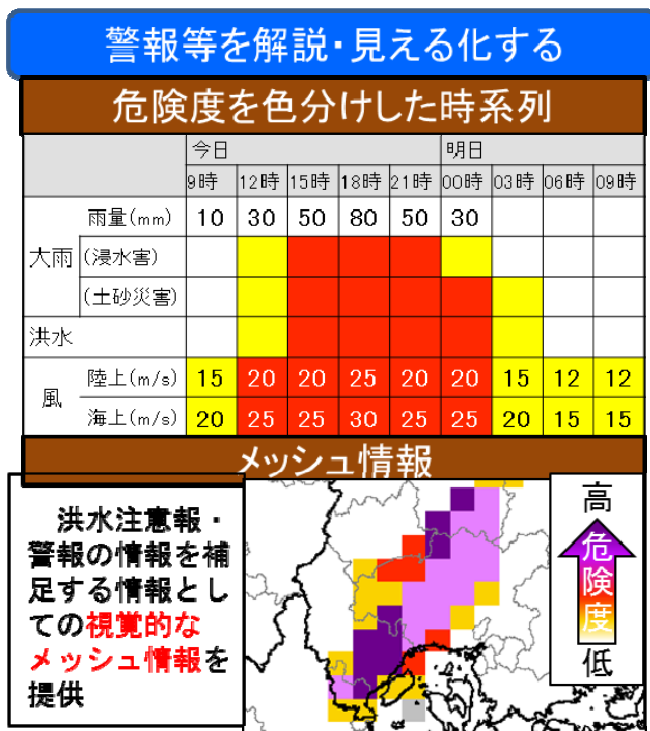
警報等を解説・見える化する

危険度を色分けした時系列

| | | 今日 | | | | | 明日 | | | |
|---|---|---|---|---|---|---|---|---|---|---|
| | | 9時 | 12時 | 15時 | 18時 | 21時 | 00時 | 03時 | 06時 | 09時 |
| 大雨 | 雨量(mm) | 10 | 30 | 50 | 80 | 50 | 30 | | | |
| | (浸水害) | | | | | | | | | |
| | (土砂災害) | | | | | | | | | |
| 洪水 | | | | | | | | | | |
| 風 | 陸上(m/s) | 15 | 20 | 20 | 25 | 20 | 20 | 15 | 12 | 12 |
| | 海上(m/s) | 20 | 25 | 25 | 30 | 25 | 25 | 20 | 15 | 15 |

メッシュ情報

洪水注意報・警報の情報を補足する情報としての視覚的なメッシュ情報を提供

高
危険度
低